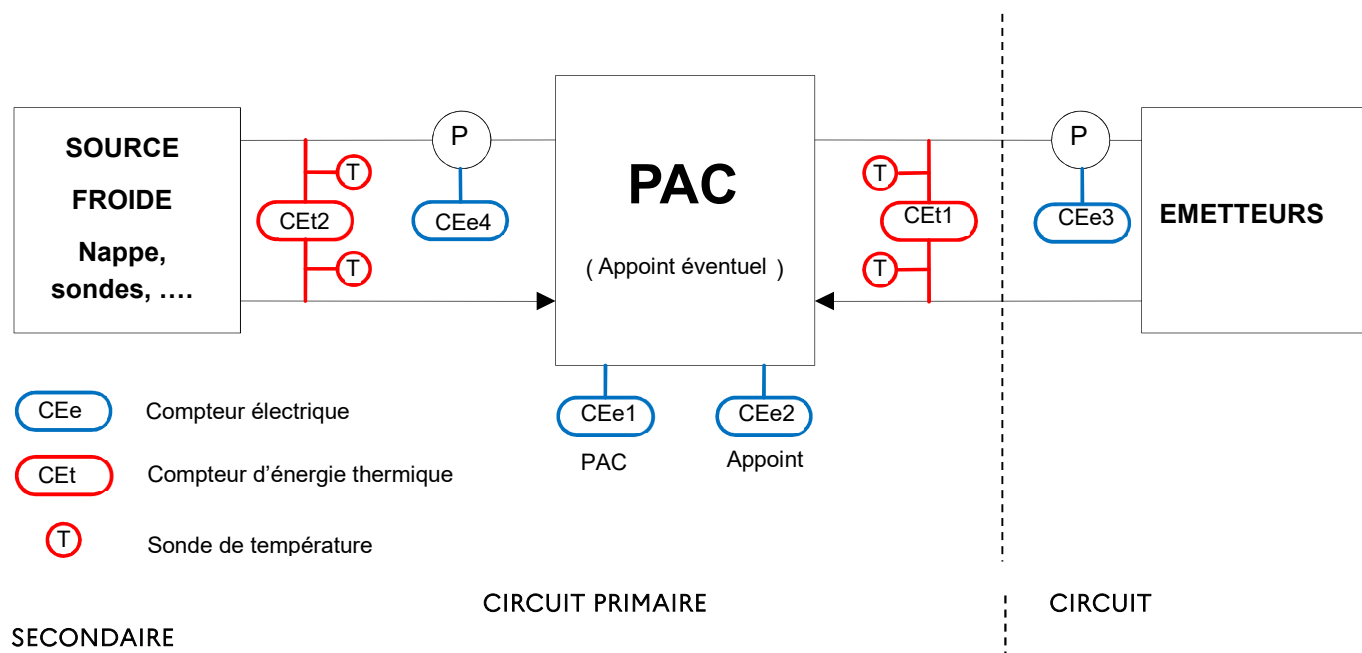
SOURCE FROIDE
Nappe, sondes, ….

T

CEt2

T

P

CEe4

PAC

( Appoint éventuel )

CEe1
PAC

CEe2
Appoint

T

CEt1

T

P

CEe3

EMETTEURS

CEe Compteur électrique

CEt Compteur d'énergie thermique

T Sonde de température

CIRCUIT PRIMAIRE

CIRCUIT

SECONDAIRE